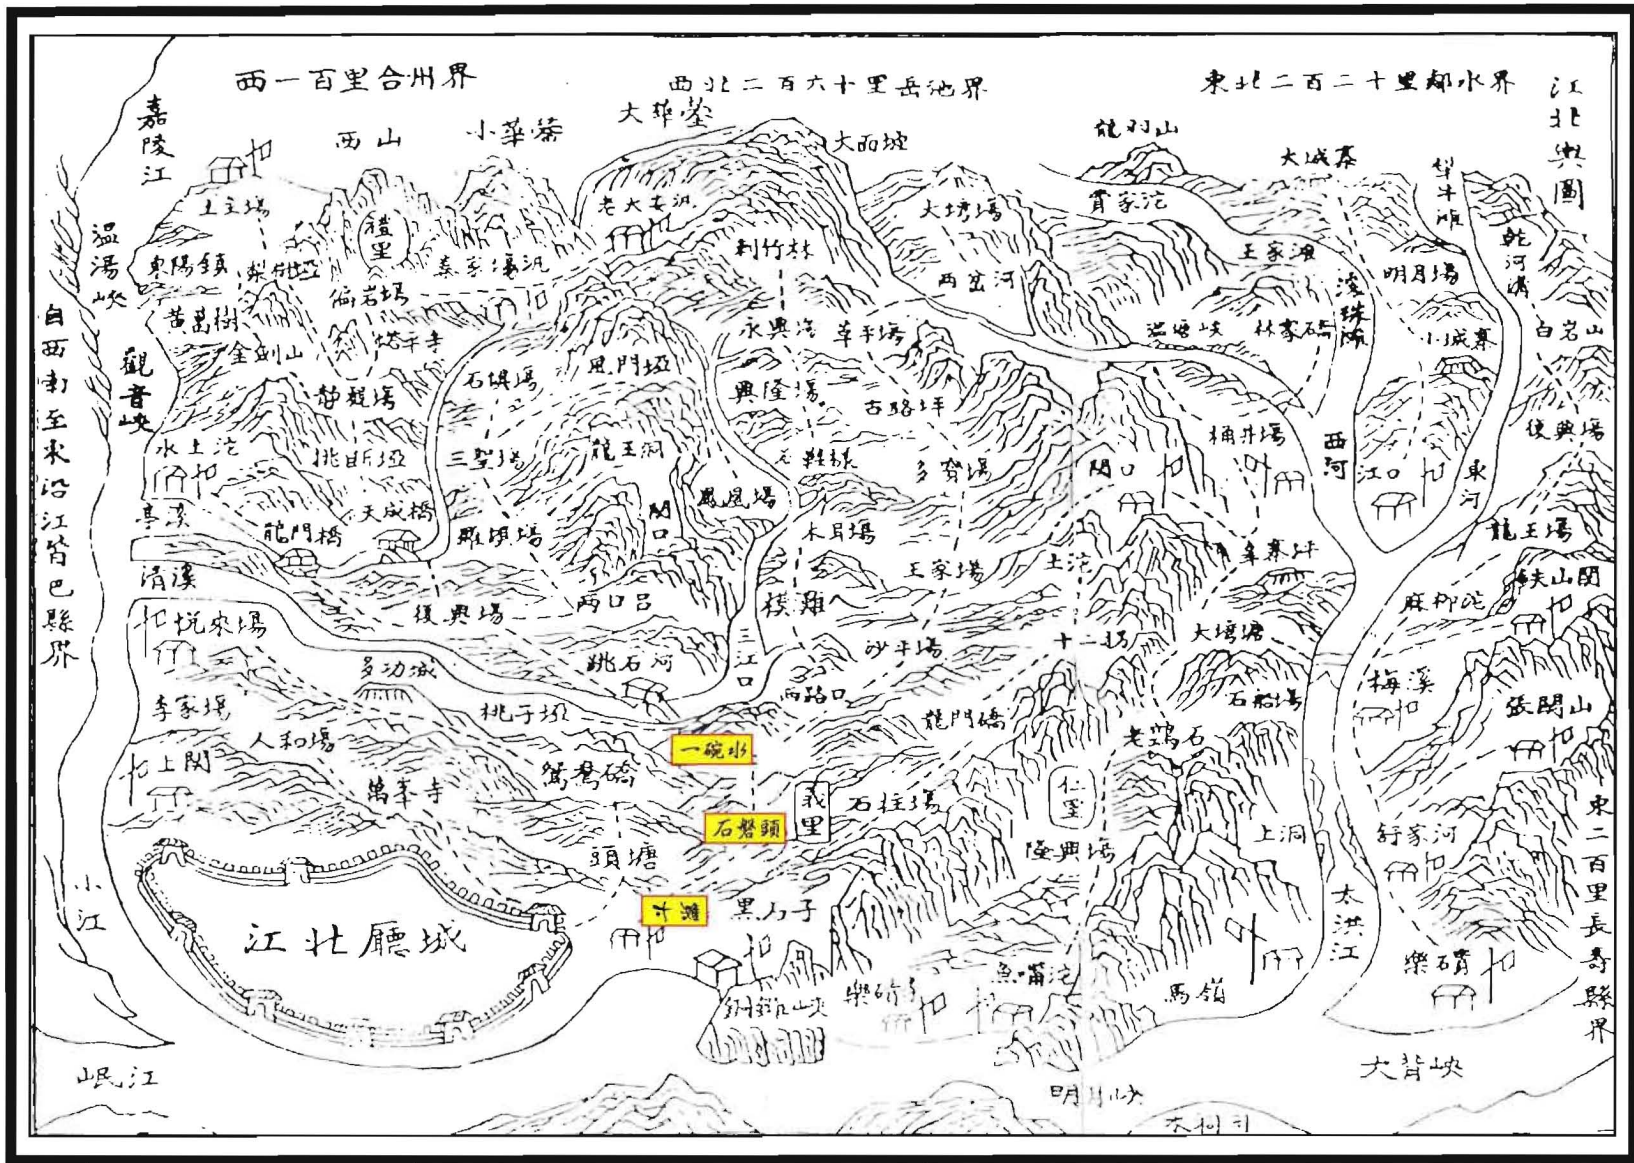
西一百里合州界

西北二百六十里岳池界

東北二百二十里鄰水界

江北輿圖

嘉陵江

溫湯峽

自西南至東沿江皆巴縣界

觀音峽

西山

小華鎣

大華鎣

大面坡

龍羽山

大城寨

雷家沱

土主場

禮里

東陽鎮

柴塘坵

泰家場

老大古洞

刺竹林

大塆場

王家沱

望牛溪

明月場

乾河溝

黃葛樹

偏岩場

西宮河

溫塘峽

林家碥

滾珠溪

小城寨

白岩山

全劍山

塔平寺

永興場

革平場

石鹽場

風門埡

興隆場

古路坪

靜觀場

水土沱

三聖場

龍王洞

石船

多寶場

桶井場

西河

江口

東河

使興場

桃園埡

閻口

關口

鳳凰場

復興場

天成橋

龍門橋

興隆場

木耳場

王家場

土沱

大寨坪

龍王場

清溪

悅來場

復興場

兩口呂

陡石

鐵山關

麻柳沱

多功城

跳石河

三江口

沙平場

十二場

大塆場

李家場

梅溪

鐵關山

人和場

桃子埡

兩路口

龍門橋

石船場

上關

萬年寺

鴛鴦橋

一碗水

老鵝石

仁里

義里

石磐頭

石柱場

舒家河

頭塘

隆興場

上洞

太洪江

東二百里長壽縣界

寸灘

黑石子

江北廳城

小江

銅鑼峽

樂碛

魚嘴沱

馬嶺

樂碛

岷江

明月峽

大背峽

木洞